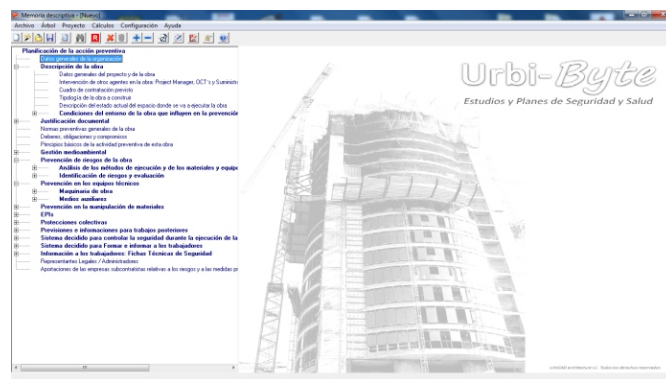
Memoria descriptiva - [Nuevo]
Archivo Arbol Proyecto Calculos Configuración Ayuda

Planificación de la acción preventiva
Datos generales de la organización
Descripción de la obra
Datos generales del proyecto y de la obra
Intervención de otros agentes en la obra: Project Manager, OCT's y Suministr
Cuadro de contratación previsto
Tipología de la obra a construir
Descripción del estado actual del espacio donde se va a ejecutar la obra
Condiciones del entorno de la obra que influyen en la prevenciór
Justificación documental
Normas preventivas generales de la obra
Deberes, obligaciones y compromisos
Principios básicos de la actividad preventiva de esta obra
Gestión medioambiental
Prevención de riesgos de la obra
Análisis de los métodos de ejecución y de los materiales y equip
Identificación de riesgos y evaluación
Prevención en los equipos técnicos
Maquinaria de obra
Medios auxiliares
Prevención en la manipulación de materiales
EPIs
Protecciones colectivas
Previsiones e informaciones para trabajos posteriores
Sistema decidido para controlar la seguridad durante la ejecución de la
Sistema decidido para Formar e informar a los trabajadores
Información a los trabajadores: Fichas Técnicas de Seguridad
Representantes Legales / Administradores
Aportaciones de las empresas subcontratistas relativas a los riesgos y a las medidas pr

Urbi-Byte
Estudios y Planes de Seguridad y Salud

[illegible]